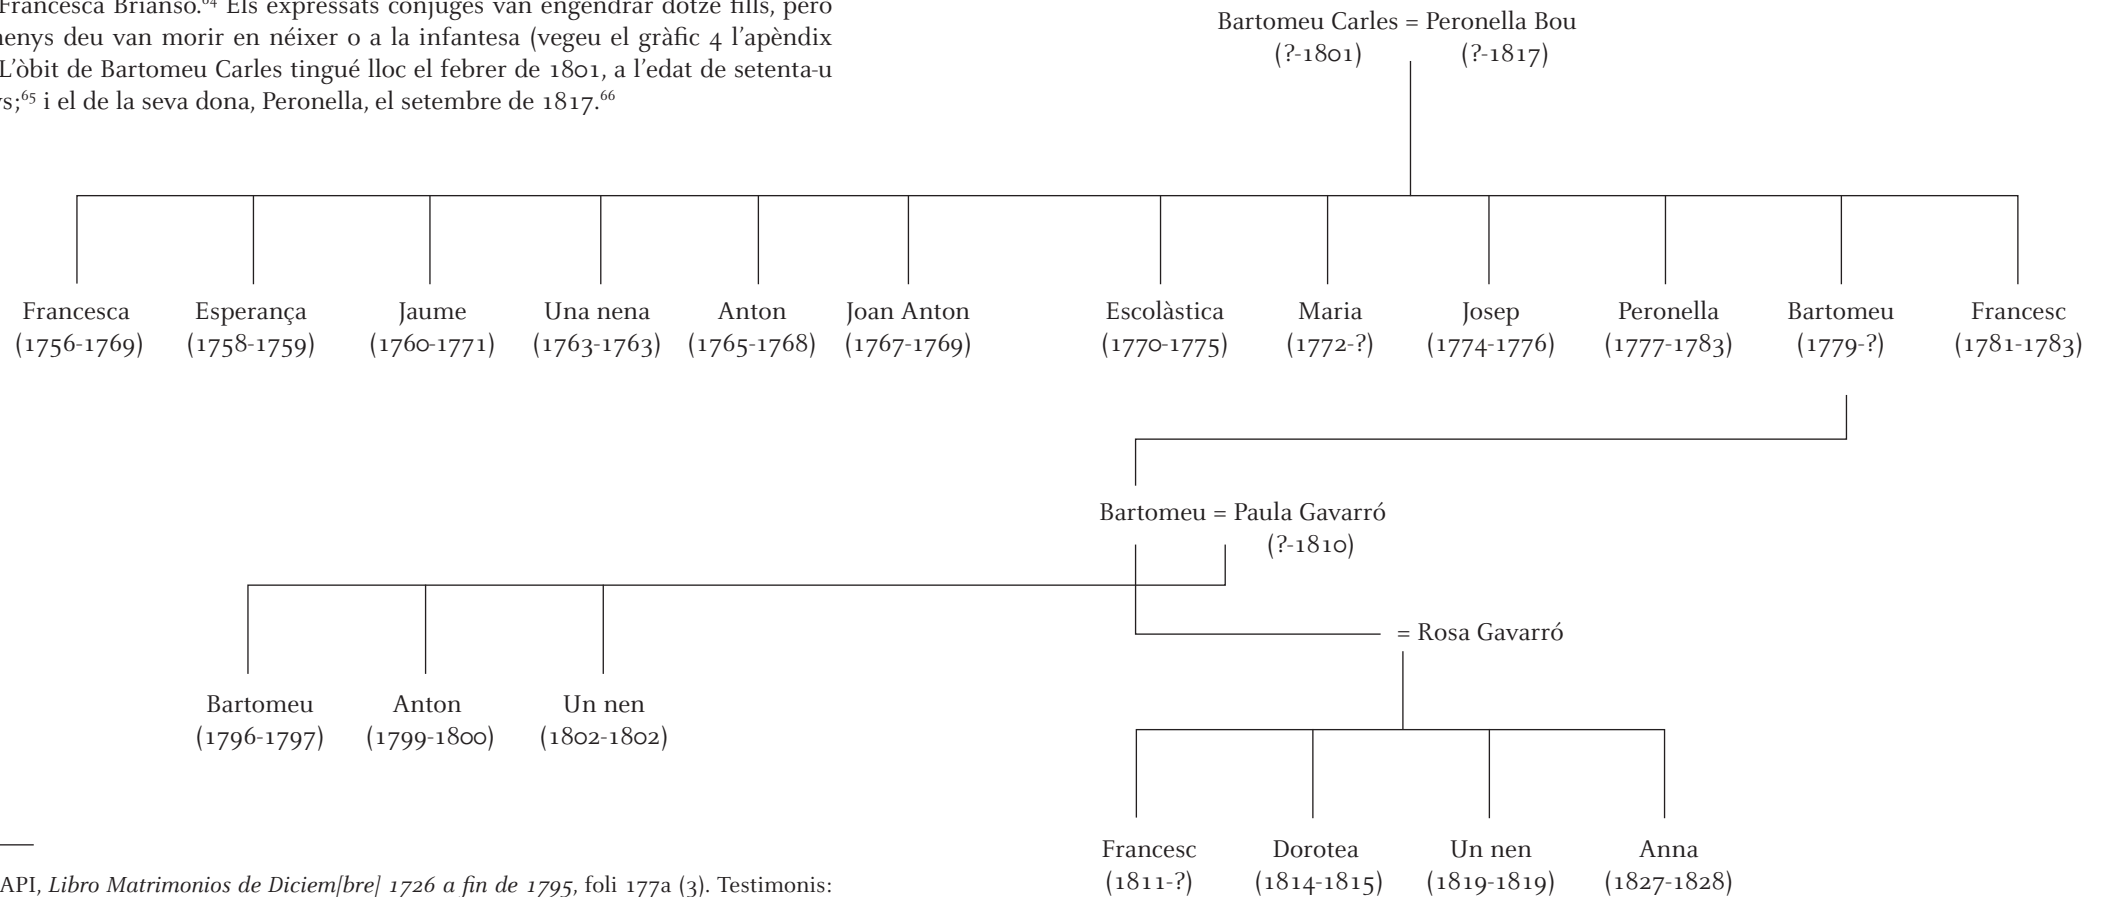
Francesca Brianso.⁶⁴ Els expressats conjuges van engendrar dotze fills, però menys deu van morir en néixer o a la infantesa (vegeu el gràfic 4 l'apèndix L'òbit de Bartomeu Carles tingué lloc el febrer de 1801, a l'edat de setenta-u rs;⁶⁵ i el de la seva dona, Peronella, el setembre de 1817.⁶⁶

Bartomeu Carles = Peronella Bou
(?-1801) (?-1817)

Francesca (1756-1769)
Esperança (1758-1759)
Jaume (1760-1771)
Una nena (1763-1763)
Anton (1765-1768)
Joan Anton (1767-1769)
Escolàstica (1770-1775)
Maria (1772-?)
Josep (1774-1776)
Peronella (1777-1783)
Bartomeu (1779-?)
Francesc (1781-1783)

Bartomeu = Paula Gavarró
(?-1810)

= Rosa Gavarró

Bartomeu (1796-1797)
Anton (1799-1800)
Un nen (1802-1802)

Francesc (1811-?)
Dorotea (1814-1815)
Un nen (1819-1819)
Anna (1827-1828)

API, *Libro Matrimonios de Diciem[bre] 1726 a fin de 1795*, foli 177a (3). Testimonis: